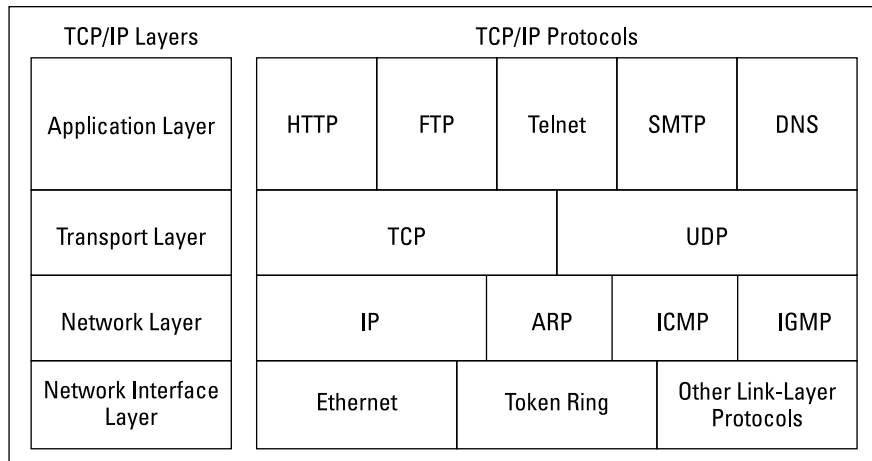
TCP/IP Layers

Application Layer

Transport Layer

Network Layer

Network Interface Layer

TCP/IP Protocols

HTTP

FTP

Telnet

SMTP

DNS

TCP

UDP

IP

ARP

ICMP

IGMP

Ethernet

Token Ring

Other Link-Layer Protocols